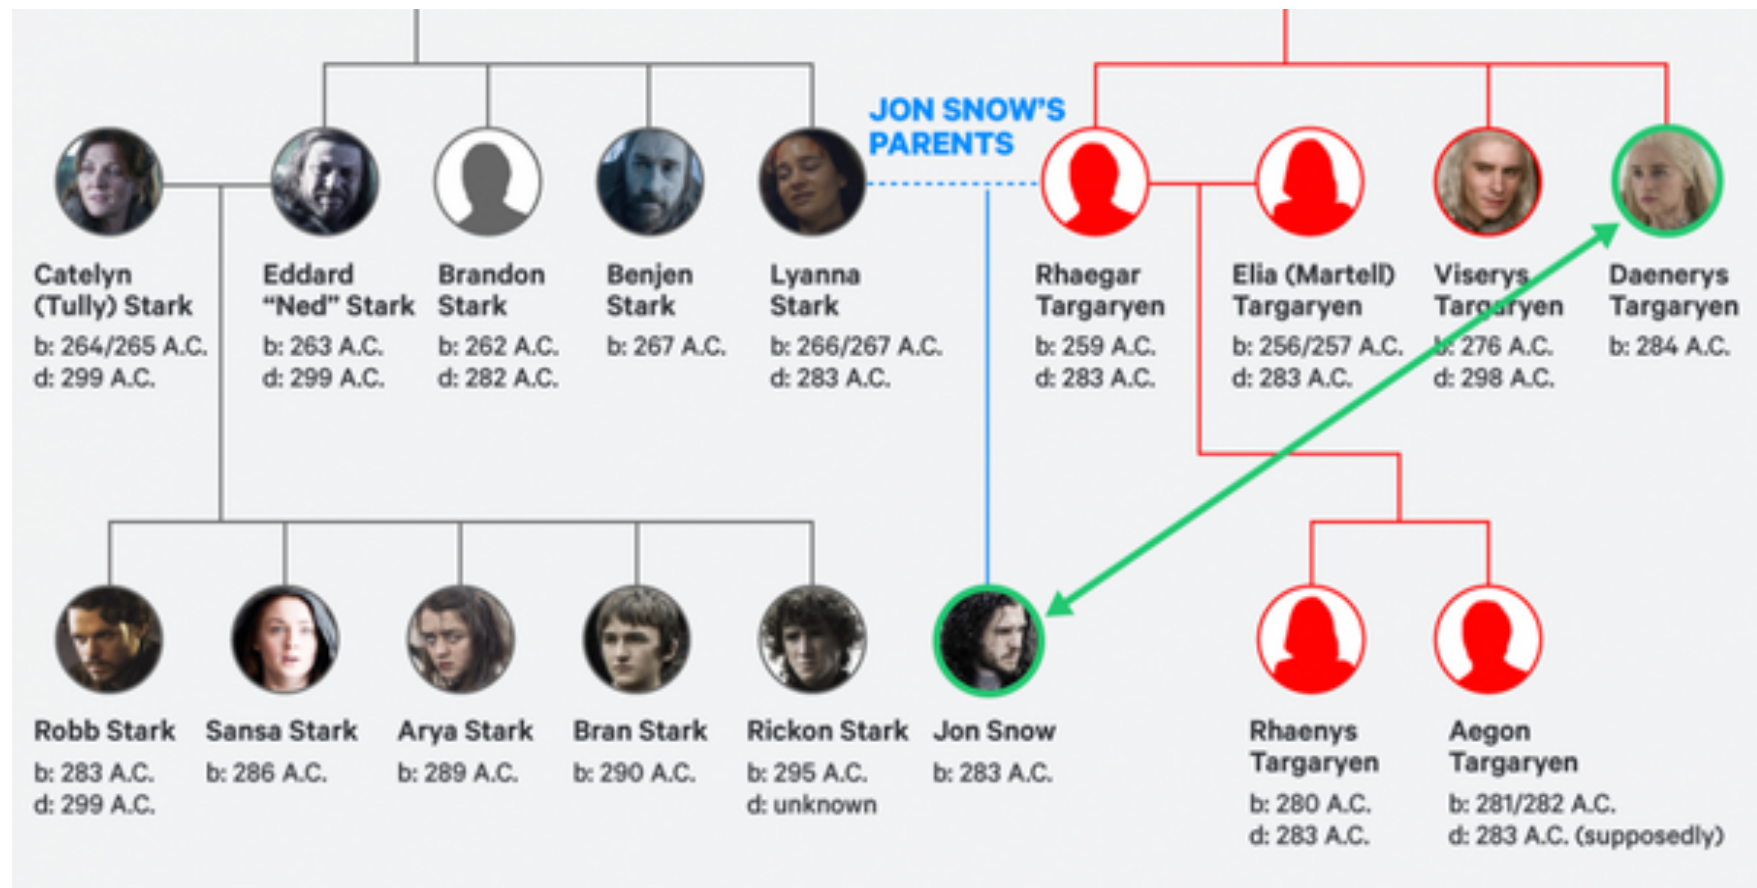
JON SNOW'S PARENTS

Catelyn (Tully) Stark
b: 264/265 A.C.
d: 299 A.C.

Eddard "Ned" Stark
b: 263 A.C.
d: 299 A.C.

Brandon Stark
b: 262 A.C.
d: 282 A.C.

Benjen Stark
b: 267 A.C.

Lyanna Stark
b: 266/267 A.C.
d: 283 A.C.

Rhaegar Targaryen
b: 259 A.C.
d: 283 A.C.

Elia (Martell) Targaryen
b: 256/257 A.C.
d: 283 A.C.

Viserys Targaryen
b: 276 A.C.
d: 298 A.C.

Daenerys Targaryen
b: 284 A.C.

Robb Stark
b: 283 A.C.
d: 299 A.C.

Sansa Stark
b: 286 A.C.

Arya Stark
b: 289 A.C.

Bran Stark
b: 290 A.C.

Rickon Stark
b: 295 A.C.
d: unknown

Jon Snow
b: 283 A.C.

Rhaenys Targaryen
b: 280 A.C.
d: 283 A.C.

Aegon Targaryen
b: 281/282 A.C.
d: 283 A.C. (supposedly)